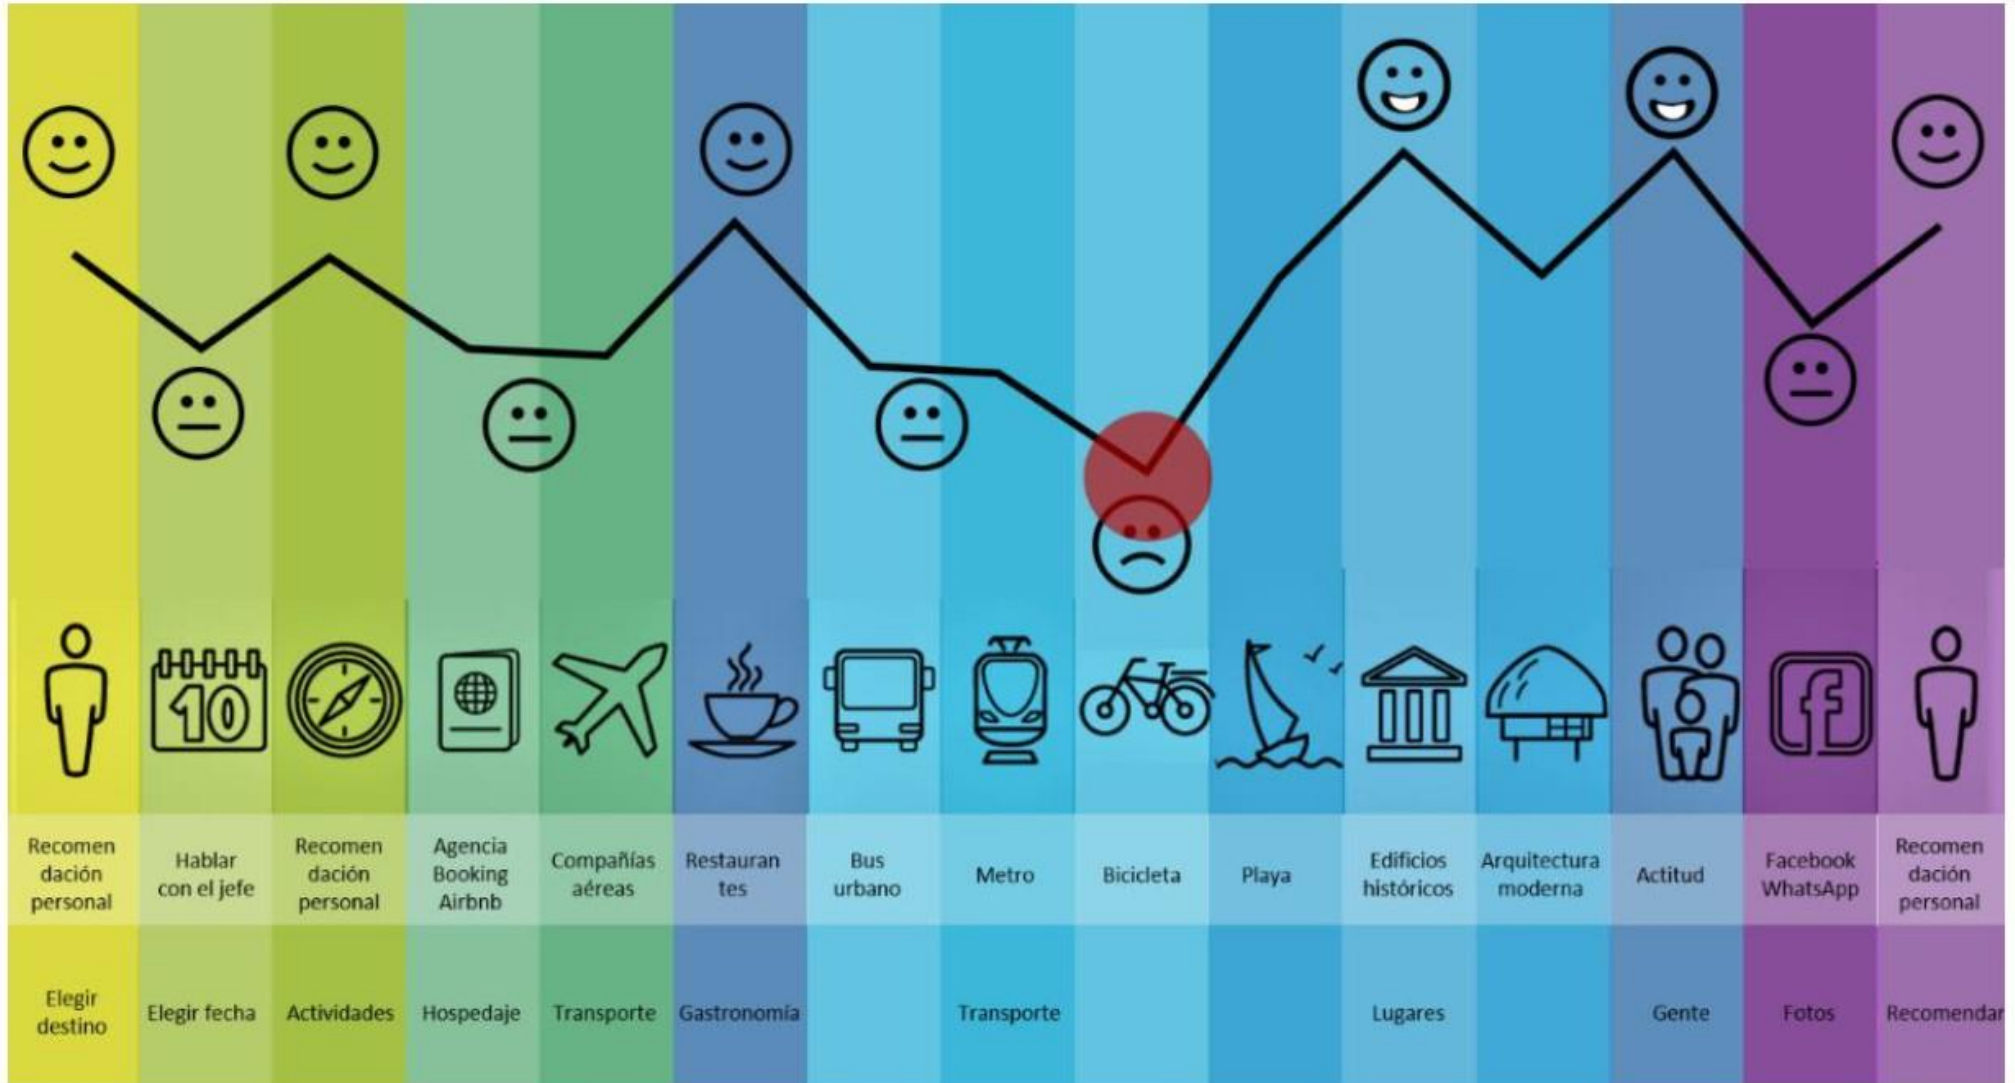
10

Recomen dación personal

Hablar con el jefe

Recomen dación personal

Agencia Booking Airbnb

Compañías aéreas

Restauran tes

Bus urbano

Metro

Bicicleta

Playa

Edificios históricos

Arquitectura moderna

Actitud

Facebook WhatsApp

Recomen dación personal

Elegir destino

Elegir fecha

Actividades

Hospedaje

Transporte

Gastronomía

Transporte

Lugares

Gente

Fotos

Recomendar